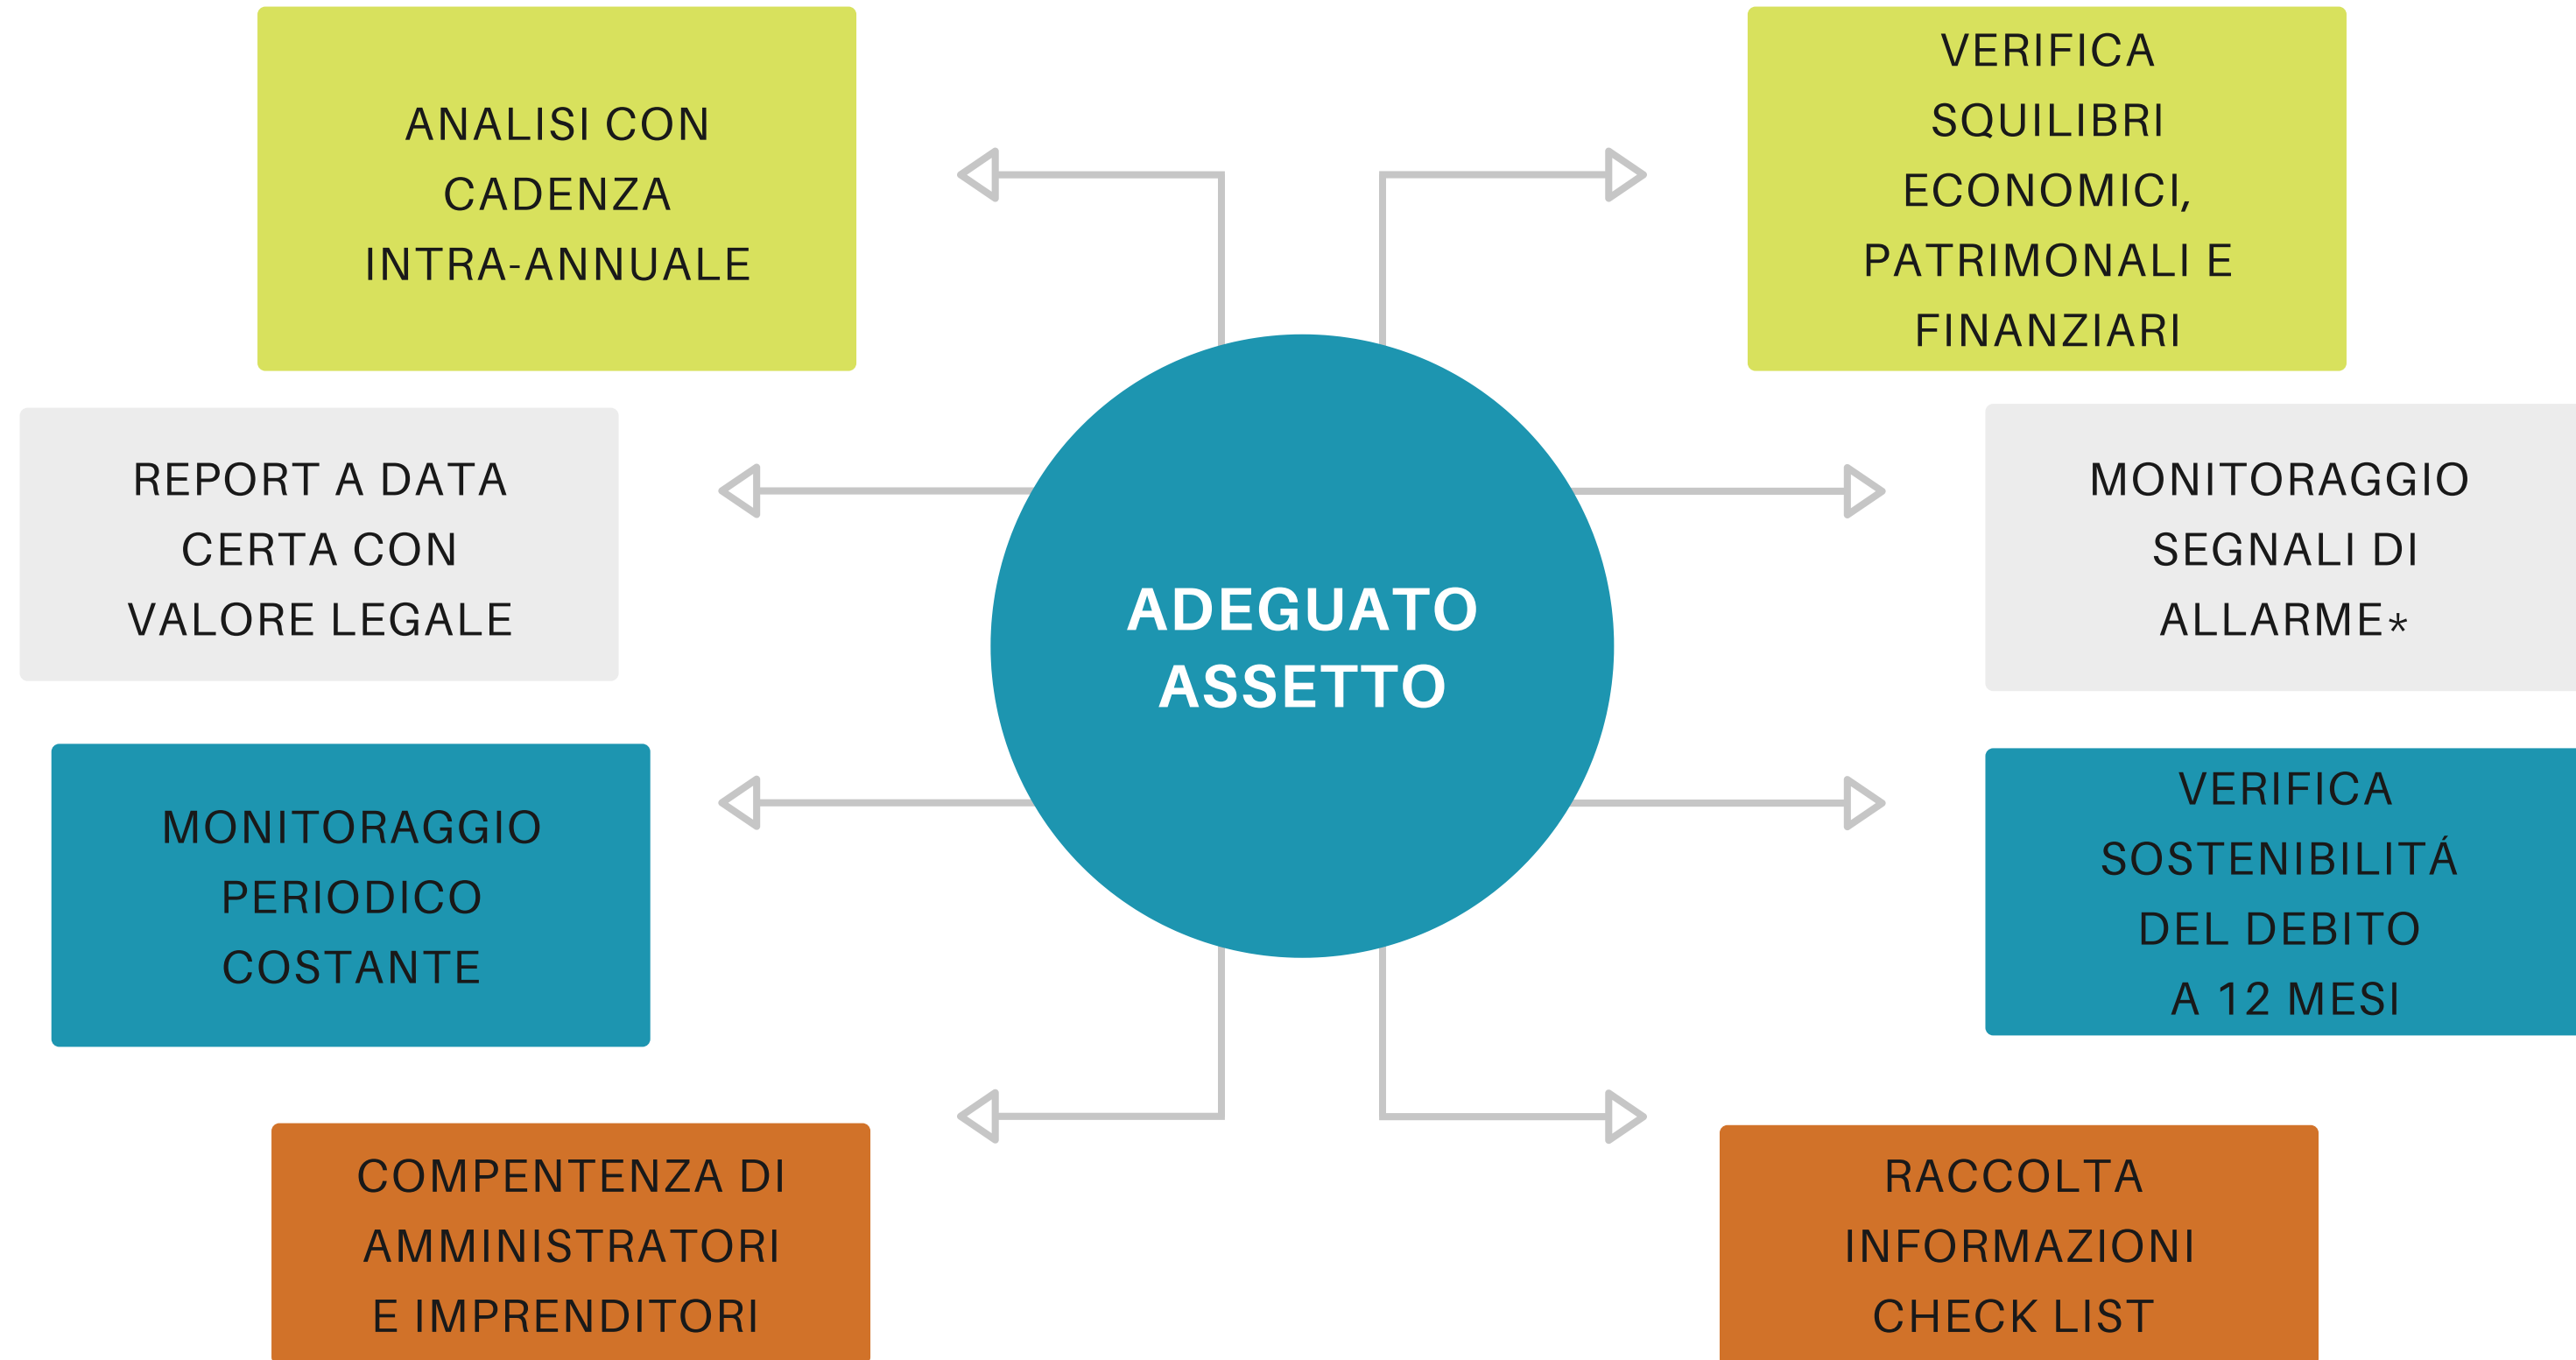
ANALISI CON CADENZA INTRA-ANNUALE

VERIFICA SQUILIBRI ECONOMICI, PATRIMONALI E FINANZIARI

REPORT A DATA CERTA CON VALORE LEGALE

ADEGUATO ASSETTO

MONITORAGGIO SEGNALI DI ALLARME*

MONITORAGGIO PERIODICO COSTANTE

VERIFICA SOSTENIBILITÁ DEL DEBITO A 12 MESI

COMPENTENZA DI AMMINISTRATORI E IMPRENDITORI

RACCOLTA INFORMAZIONI CHECK LIST